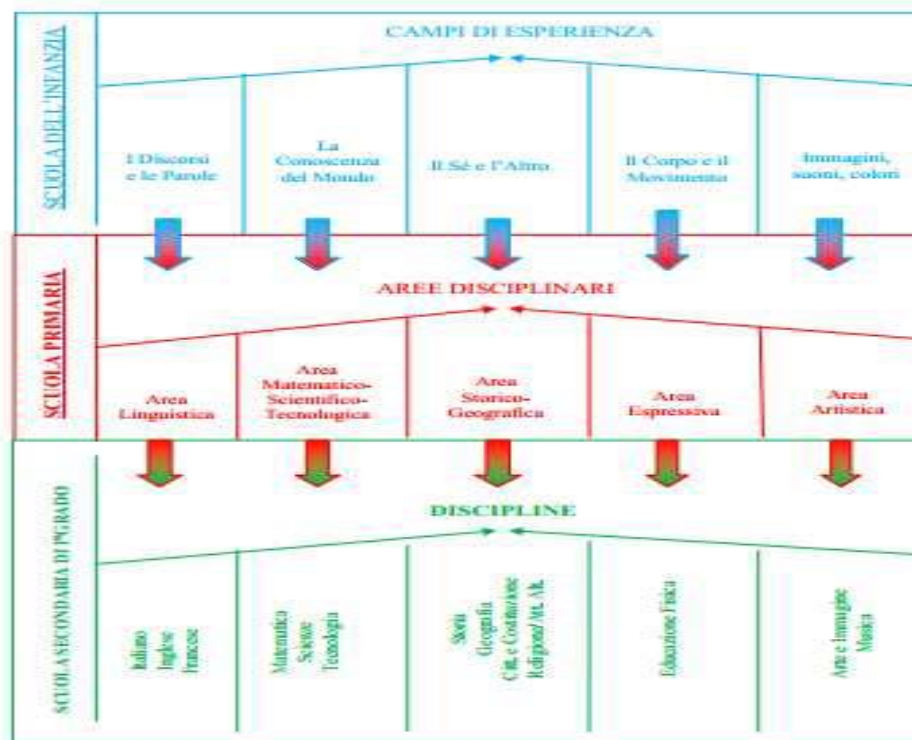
SCUOLA DELL'INFANZIA

CAMPI DI ESPERIENZA

I Discorsi e le Parole

La Conoscenza del Mondo

Il Sé e l'Altro

Il Corpo e il Movimento

Immagini, suoni, colori

SCUOLA PRIMARIA

AREE DISCIPLINARI

Area Linguistica

Area Matematico-Scientifico-Tecnologica

Area Storico-Geografica

Area Espressiva

Area Artistica

SCUOLA SECONDARIA DI I°GRADO

DISCIPLINE

Italiano Inglese Francese

Matematica Scienze Tecnologia

Storia Geografia Citt. e Costituzione Religione/ Att. Alt.

Educazione Fisica

Arte e Immagine Musica